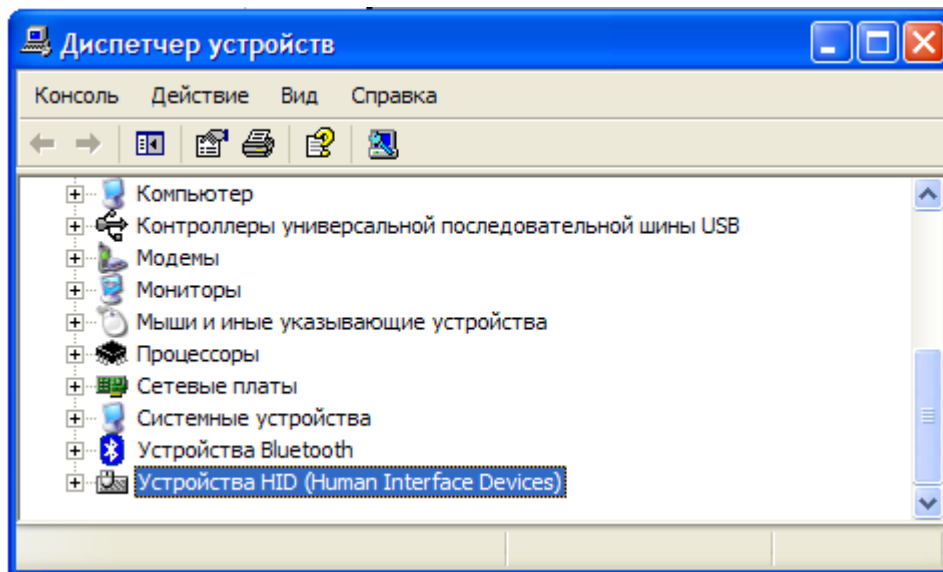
Диспетчер устройств

Консоль Действие Вид Справка

Компьютер
Контроллеры универсальной последовательной шины USB
Модемы
Мониторы
Мыши и иные указывающие устройства
Процессоры
Сетевые платы
Системные устройства
Устройства Bluetooth
Устройства HID (Human Interface Devices)